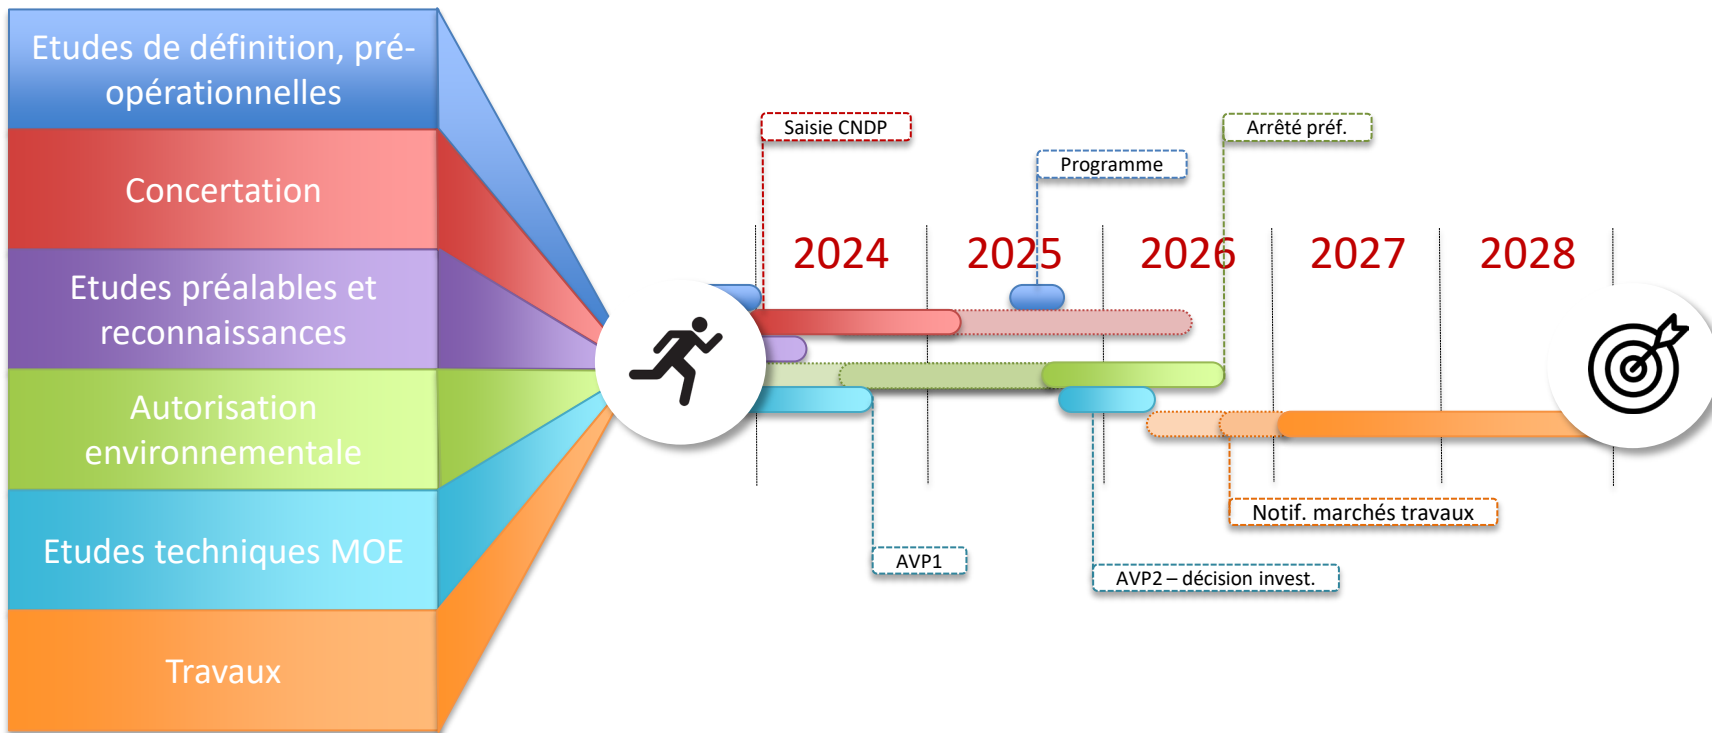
Etudes de définition, pré-opérationnelles

Concertation

Etudes préalables et reconnaissances

Autorisation environnementale

Etudes techniques MOE

Travaux

Saisie CNDP

Programme

Arrêté préf.

2024

2025

2026

2027

2028

Notif. marchés travaux

AVP1

AVP2 – décision invest.